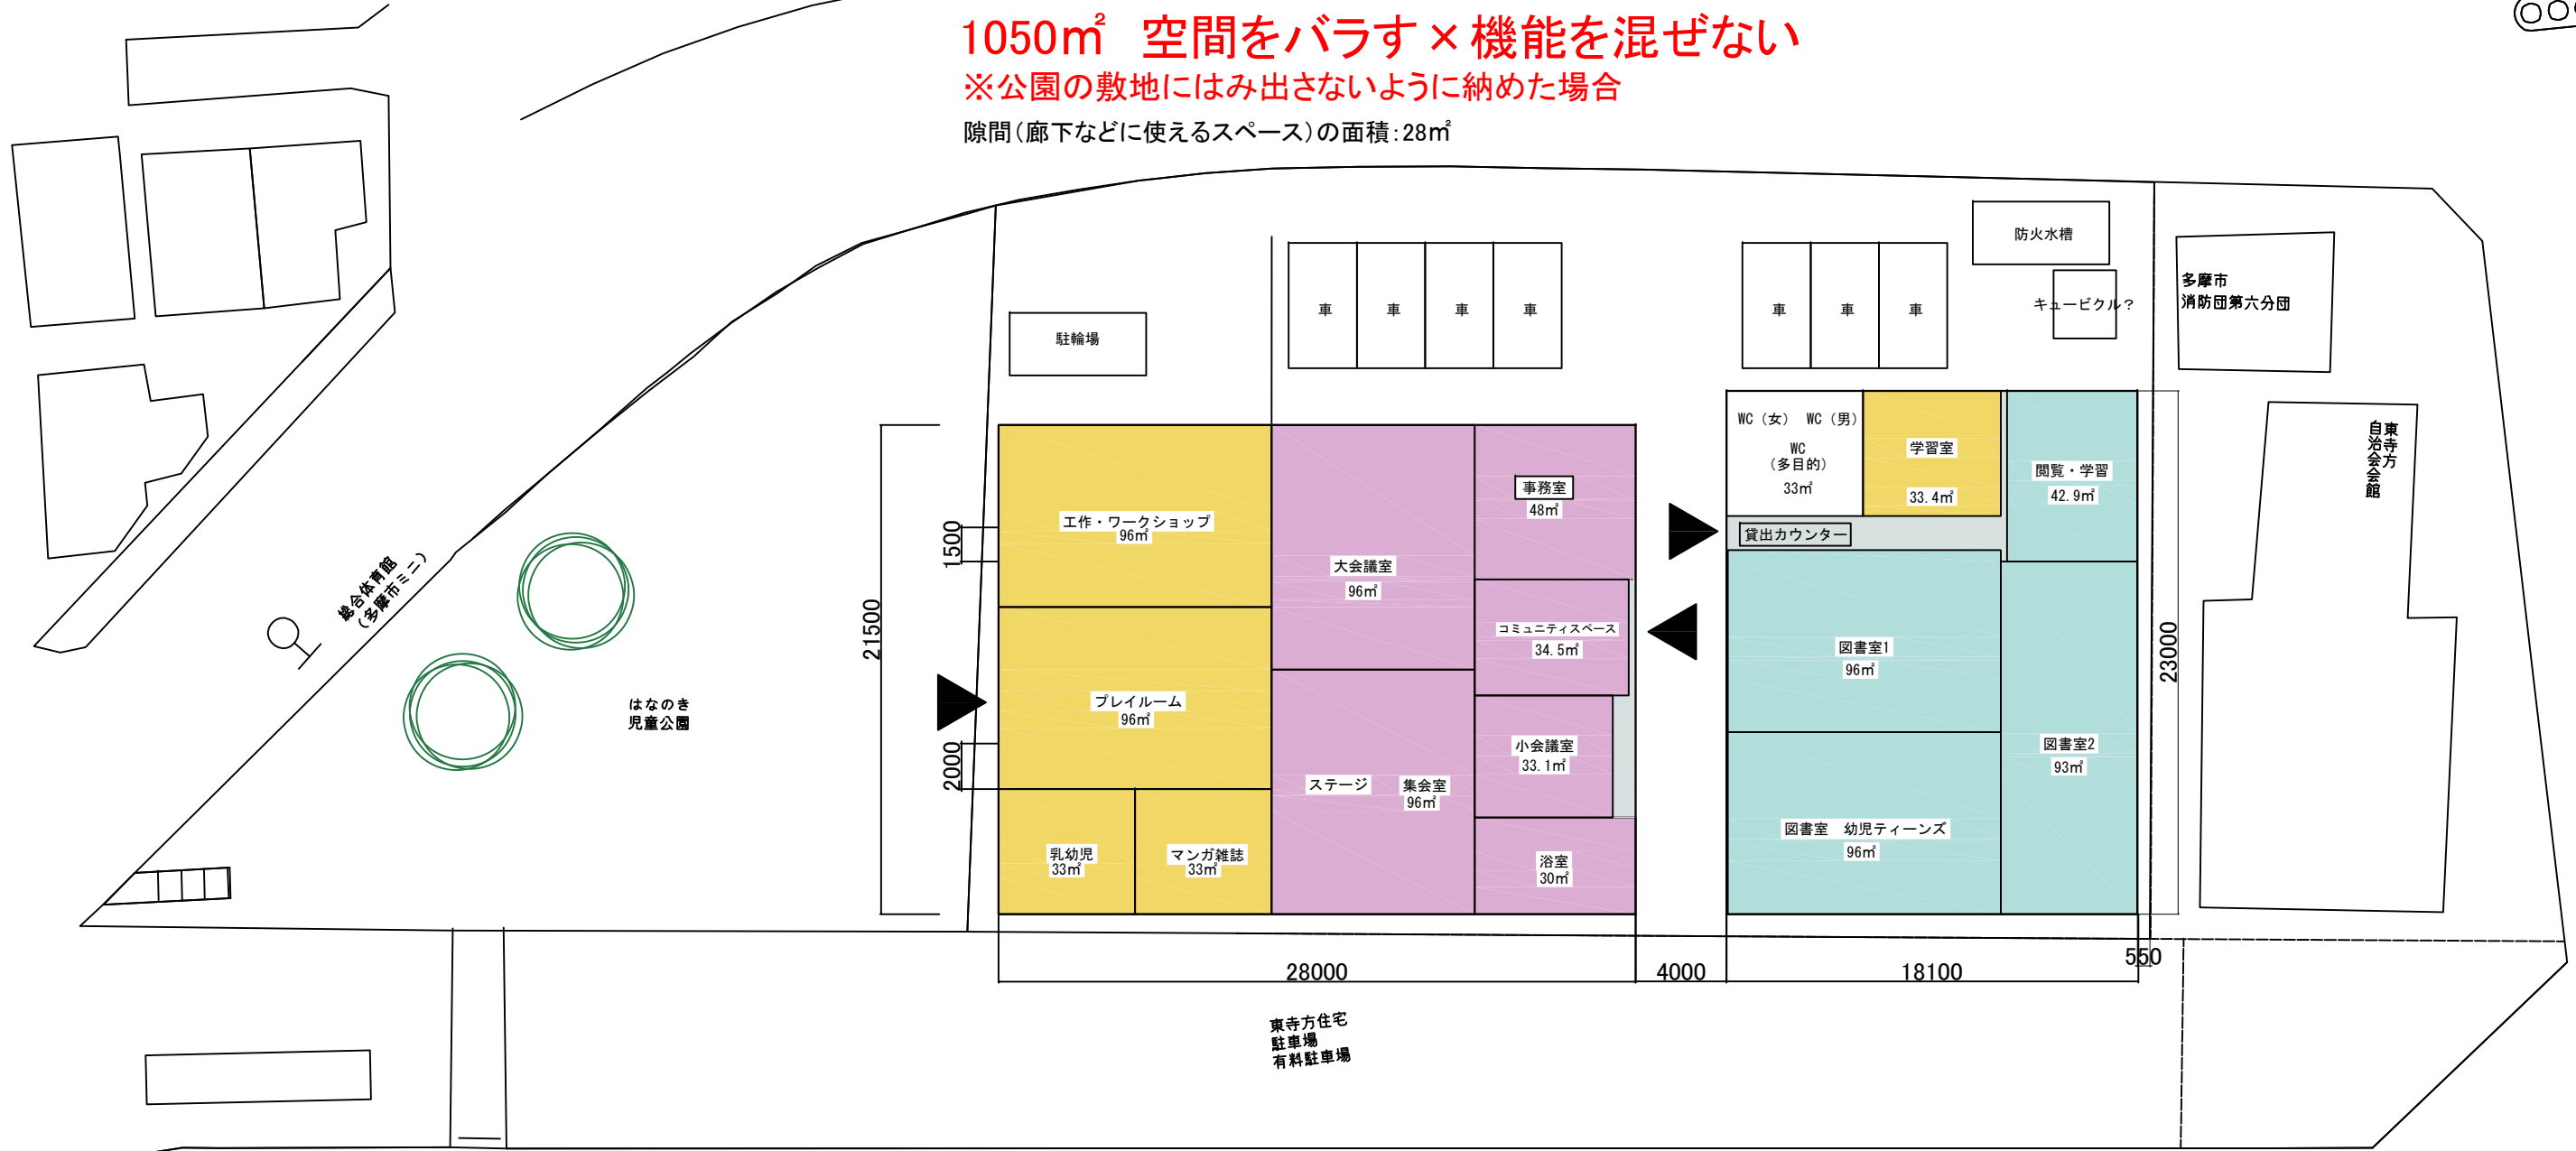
1050㎡ 空間をバラす × 機能を混ぜない
※公園の敷地にはみ出さないように納めた場合
隙間(廊下などに使えるスペース)の面積:28㎡

防火水槽
車 車 車 車
車 車 車
キュービクル?
多摩市
消防団第六分団
駐輪場
WC(女) WC(男)
WC
(多目的)
33㎡
学習室
33.4㎡
閲覧・学習
42.9㎡
貸出カウンター
東寺方自治会会館
事務室
48㎡
工作・ワークショップ
96㎡
大会議室
96㎡
コミュニティスペース
34.5㎡
図書室1
96㎡
図書室2
93㎡
プレイルーム
96㎡
小会議室
33.1㎡
ステージ
集会室
96㎡
図書室 幼児ティーンズ
96㎡
乳幼児
33㎡
マンガ雑誌
33㎡
浴室
30㎡
総合体育館
(多摩市ミニ)
はなのき
児童公園
1500
21500
2000
23000
28000
4000
18100
550
東寺方住宅
駐車場
有料駐車場